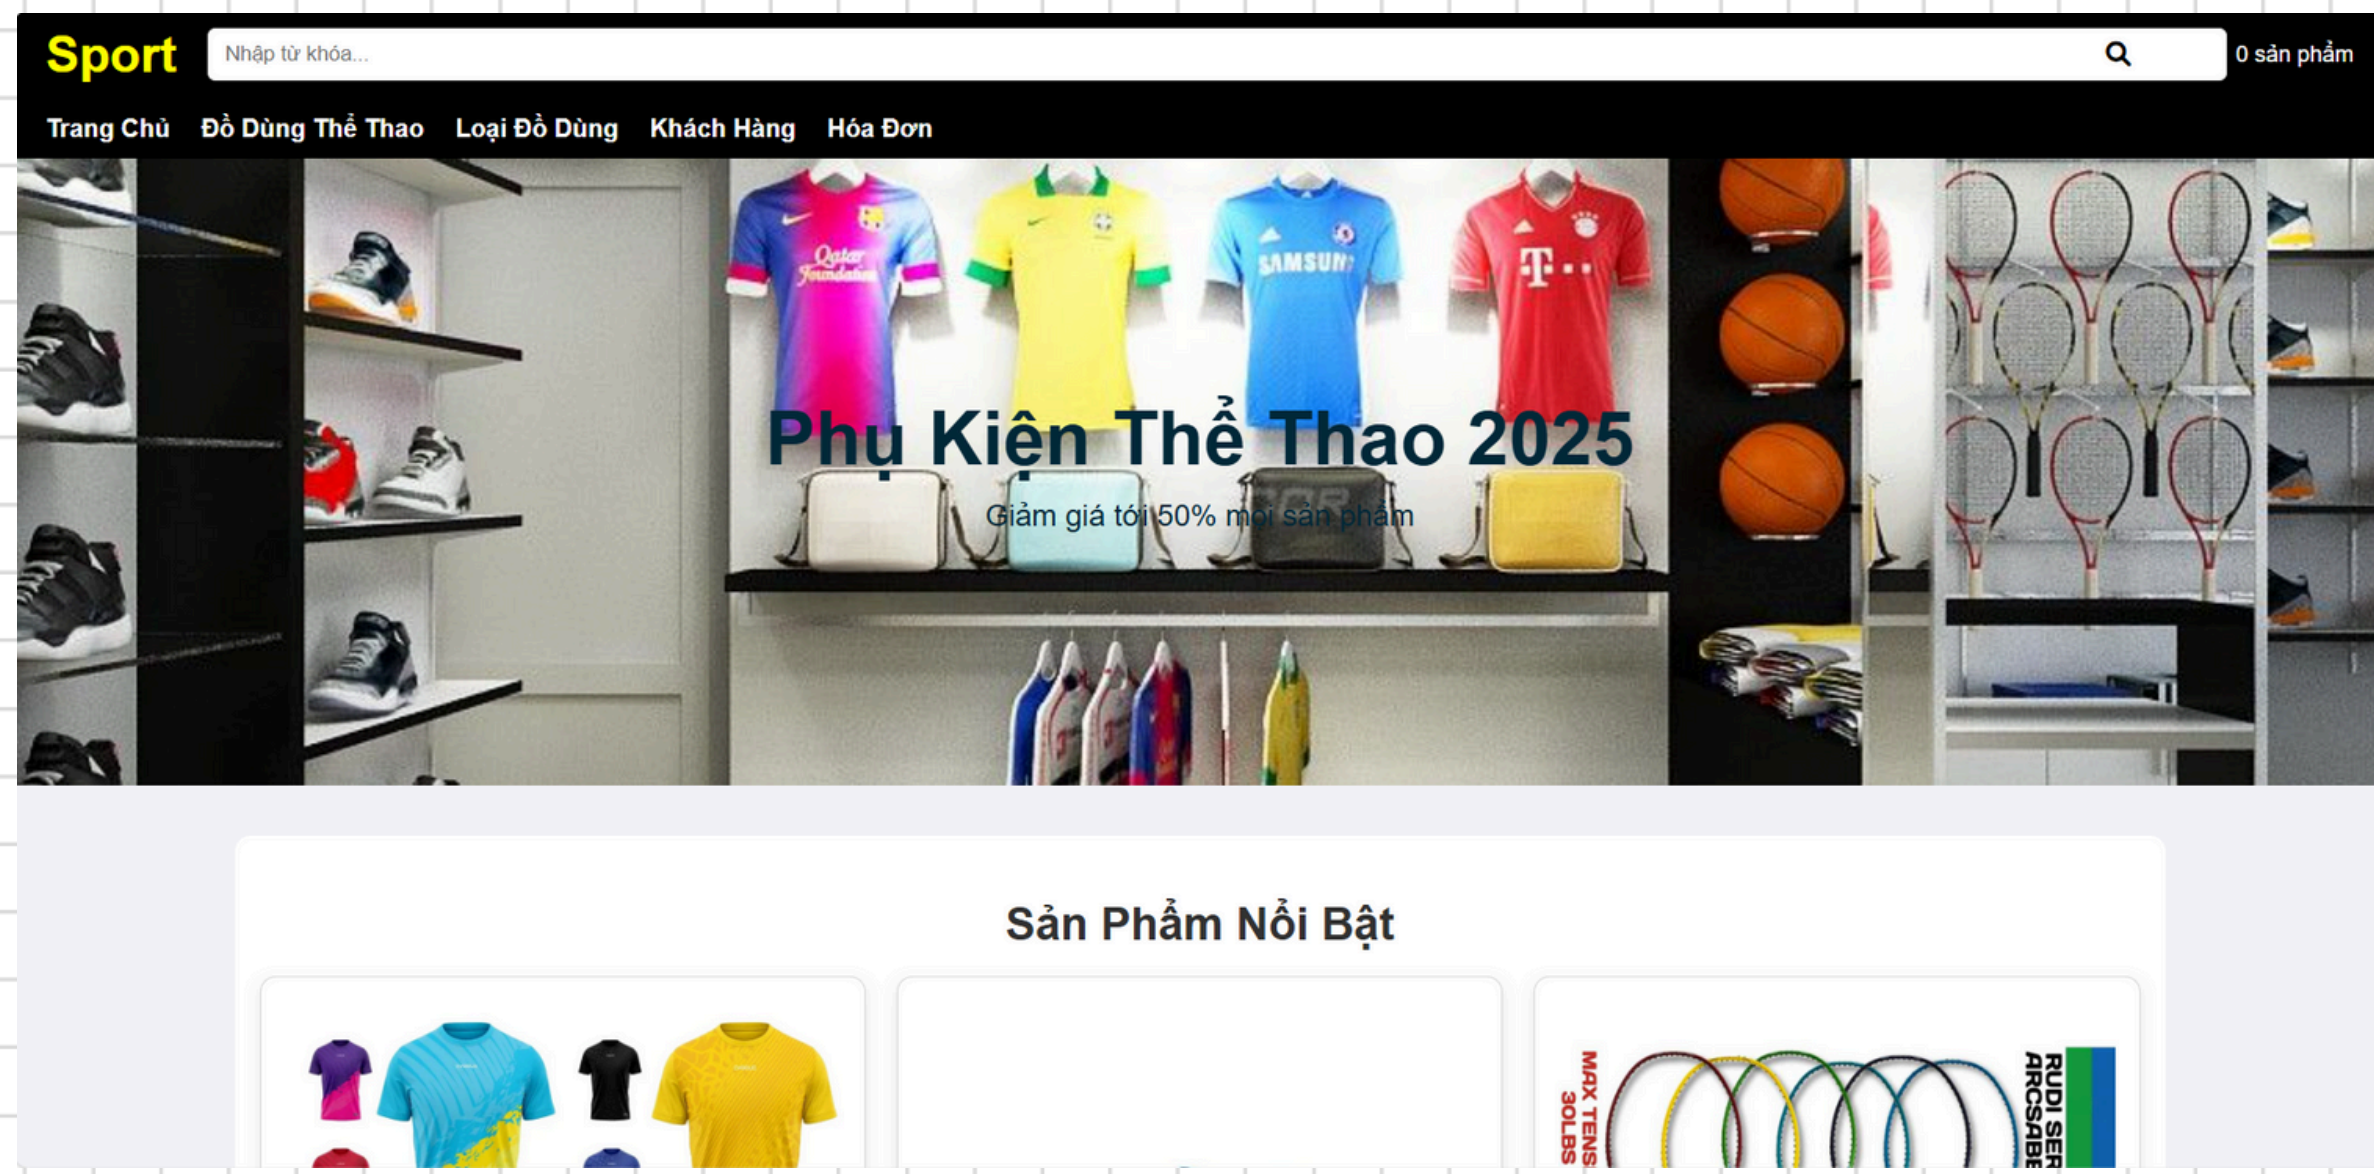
Sport

Nhập từ khóa...

0 sản phẩm

Trang Chủ Đồ Dùng Thể Thao Loại Đồ Dùng Khách Hàng Hóa Đơn

Qatar Foundation

SAMSUNG

T · ·

Phụ Kiện Thể Thao 2025

Giảm giá tới 50% mọi sản phẩm

Sản Phẩm Nổi Bật

MAX TENS 30LBS

RUDI SER ARCSABE